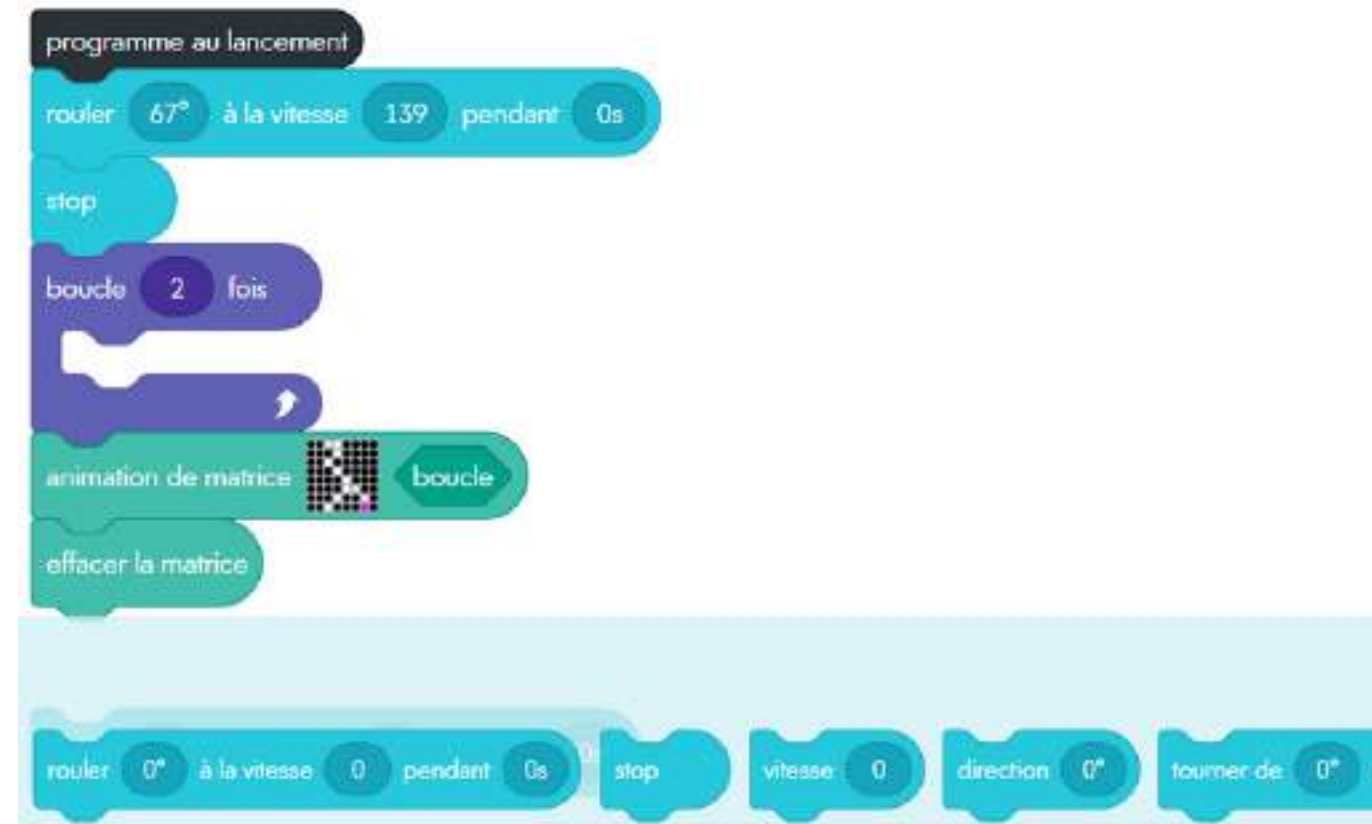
programme au lancement

rouler 67° à la vitesse 139 pendant 0s

stop

boucle 2 fois

animation de matrice boucle

effacer la matrice

rouler 0° à la vitesse 0 pendant 0s

stop

vitesse 0

direction 0°

tourner de 0°